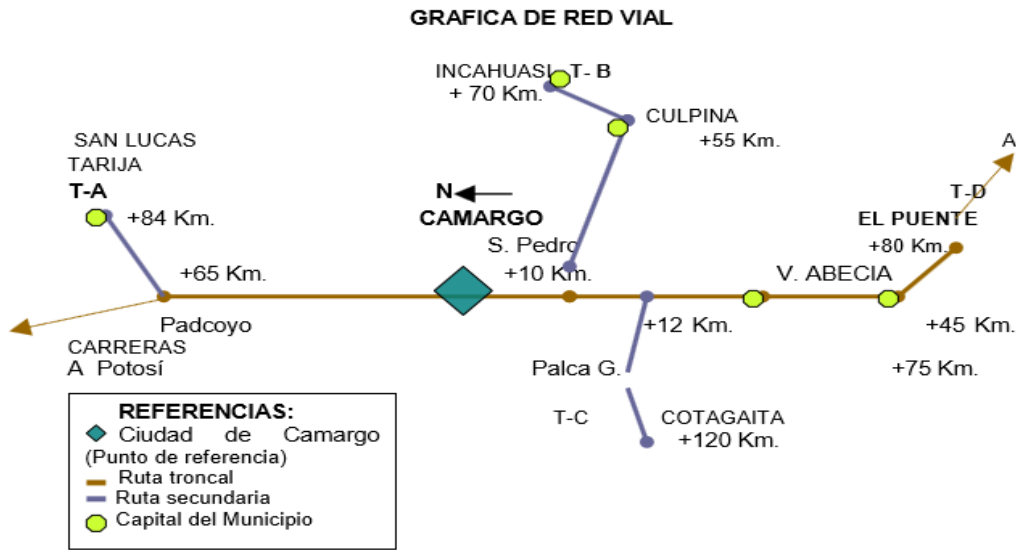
GRAFICA DE RED VIAL

INCAHUASI T- B
+ 70 Km.
CULPINA
+55 Km.

SAN LUCAS
TARIJA
T-A
+84 Km.

N
CAMARGO

A
T-D
EL PUENTE
+80 Km.

S. Pedro
+10 Km.
+65 Km.
V. ABECIA

Padcoyo
CARRERAS
A Potosí

+12 Km.
+45 Km.
Palca G.
+75 Km.

T-C
COTAGAITA
+120 Km.

REFERENCIAS:
Ciudad de Camargo
(Punto de referencia)
Ruta troncal
Ruta secundaria
Capital del Municipio